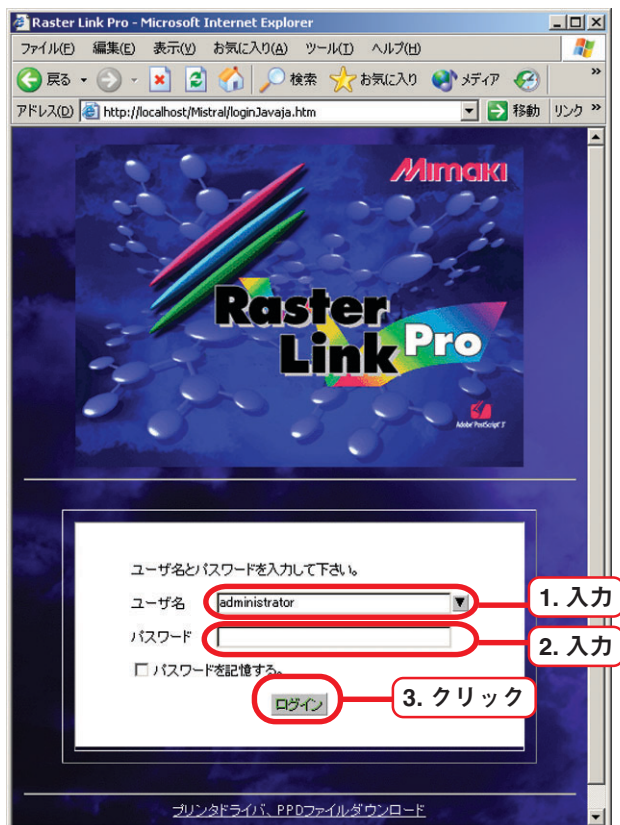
Raster Link Pro - Microsoft Internet Explorer

ファイル(F) 編集(E) 表示(V) お気に入り(A) ツール(T) ヘルプ(H)

戻る 検索 お気に入り メディア

アドレス(D) http://localhost/Mistral/loginJavaja.htm 移動 リンク

Mimaki

Raster Link Pro

Adobe PostScript 3

ユーザ名とパスワードを入力して下さい。

ユーザ名 administrator

パスワード

パスワードを記憶する。

ログイン

1. 入力

2. 入力

3. クリック

プリンタドライバ、PPDファイルダウンロード